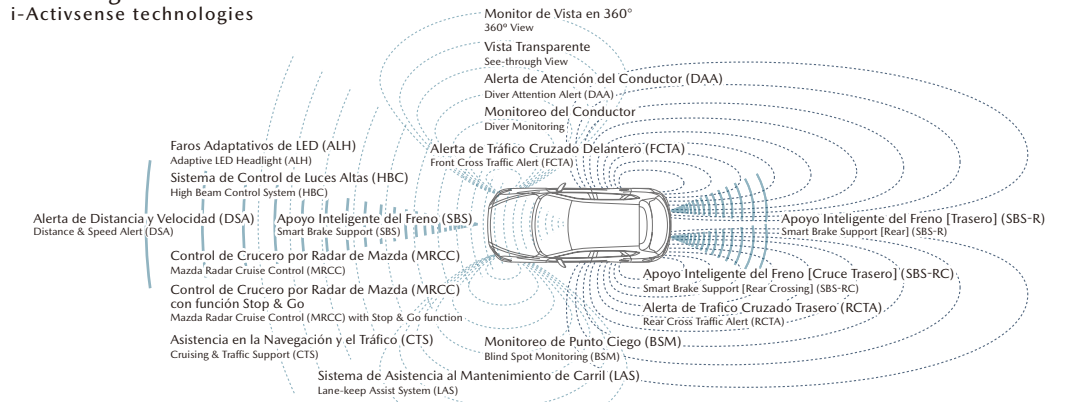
i-Activsense technologies

Monitor de Vista en 360°
360º View

Vista Transparente
See-through View

Alerta de Atención del Conductor (DAA)
Diver Attention Alert (DAA)

Monitoreo del Conductor
Diver Monitoring

Faros Adaptativos de LED (ALH)
Adaptive LED Headlight (ALH)

Alerta de Tráfico Cruzado Delantero (FCTA)
Front Cross Traffic Alert (FCTA)

Sistema de Control de Luces Altas (HBC)
High Beam Control System (HBC)

Alerta de Distancia y Velocidad (DSA)
Distance & Speed Alert (DSA)

Apoyo Inteligente del Freno (SBS)
Smart Brake Support (SBS)

Apoyo Inteligente del Freno [Trasero] (SBS-R)
Smart Brake Support [Rear] (SBS-R)

Control de Crucero por Radar de Mazda (MRCC)
Mazda Radar Cruise Control (MRCC)

Apoyo Inteligente del Freno [Cruce Trasero] (SBS-RC)
Smart Brake Support [Rear Crossing] (SBS-RC)

Control de Crucero por Radar de Mazda (MRCC) con función Stop & Go
Mazda Radar Cruise Control (MRCC) with Stop & Go function

Alerta de Trafico Cruzado Trasero (RCTA)
Rear Cross Traffic Alert (RCTA)

Asistencia en la Navegación y el Tráfico (CTS)
Cruising & Traffic Support (CTS)

Monitoreo de Punto Ciego (BSM)
Blind Spot Monitoring (BSM)

Sistema de Asistencia al Mantenimiento de Carril (LAS)
Lane-keep Assist System (LAS)